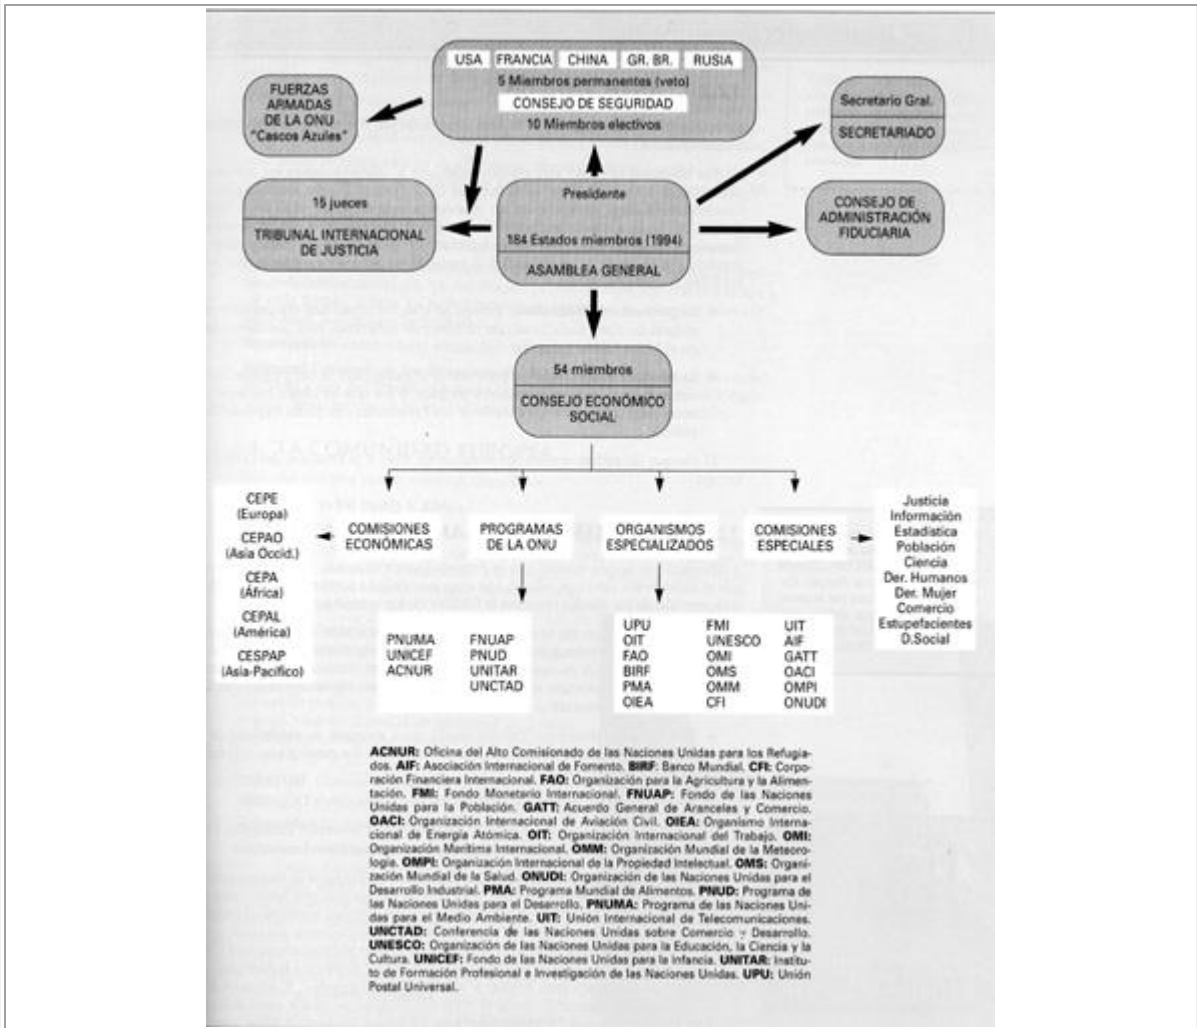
USA FRANCIA CHINA GR. BR. RUSIA
5 Miembros permanentes (veto)
CONSEJO DE SEGURIDAD
10 Miembros electivos

FUERZAS ARMADAS DE LA ONU "Cascos Azules"

Secretario Gral.
SECRETARIADO

15 jueces
TRIBUNAL INTERNACIONAL DE JUSTICIA

Presidente
184 Estados miembros (1994)
ASAMBLEA GENERAL

CONSEJO DE ADMINISTRACIÓN FIDUCIARIA

54 miembros
CONSEJO ECONÓMICO SOCIAL

CEPE (Europa)
CEPAO (Asia Occid.)
CEPA (África)
CEPAL (América)
CESPAP (Asia-Pacífico)

COMISIONES ECONÓMICAS

PROGRAMAS DE LA ONU

ORGANISMOS ESPECIALIZADOS

COMISIONES ESPECIALES

Justicia
Información
Estadística
Población
Ciencia
Der. Humanos
Der. Mujer
Comercio
Estupefacientes
D.Social

PNUMA FNUAP
UNICEF PNUD
ACNUR UNITAR
UNCTAD

UPU FMI UIT
OIT UNESCO AIF
FAO OMI GATT
BIRF OMS OACI
PMA OMM OMPI
OIEA CFI ONUDI

ACNUR: Oficina del Alto Comisionado de las Naciones Unidas para los Refugiados. AIF: Asociación Internacional de Fomento. BIRF: Banco Mundial. CFI: Corporación Financiera Internacional. FAO: Organización para la Agricultura y la Alimentación. FMI: Fondo Monetario Internacional. FNUAP: Fondo de las Naciones Unidas para la Población. GATT: Acuerdo General de Aranceles y Comercio. OACI: Organización Internacional de Aviación Civil. OIEA: Organismo Internacional de Energía Atómica. OIT: Organización Internacional del Trabajo. OMI: Organización Marítima Internacional. OMM: Organización Mundial de la Meteorología. OMPI: Organización Internacional de la Propiedad Intelectual. OMS: Organización Mundial de la Salud. ONUDI: Organización de las Naciones Unidas para el Desarrollo Industrial. PMA: Programa Mundial de Alimentos. PNUD: Programa de las Naciones Unidas para el Desarrollo. PNUMA: Programa de las Naciones Unidas para el Medio Ambiente. UIT: Unión Internacional de Telecomunicaciones. UNCTAD: Conferencia de las Naciones Unidas sobre Comercio y Desarrollo. UNESCO: Organización de las Naciones Unidas para la Educación, la Ciencia y la Cultura. UNICEF: Fondo de las Naciones Unidas para la Infancia. UNITAR: Instituto de Formación Profesional e Investigación de las Naciones Unidas. UPU: Unión Postal Universal.